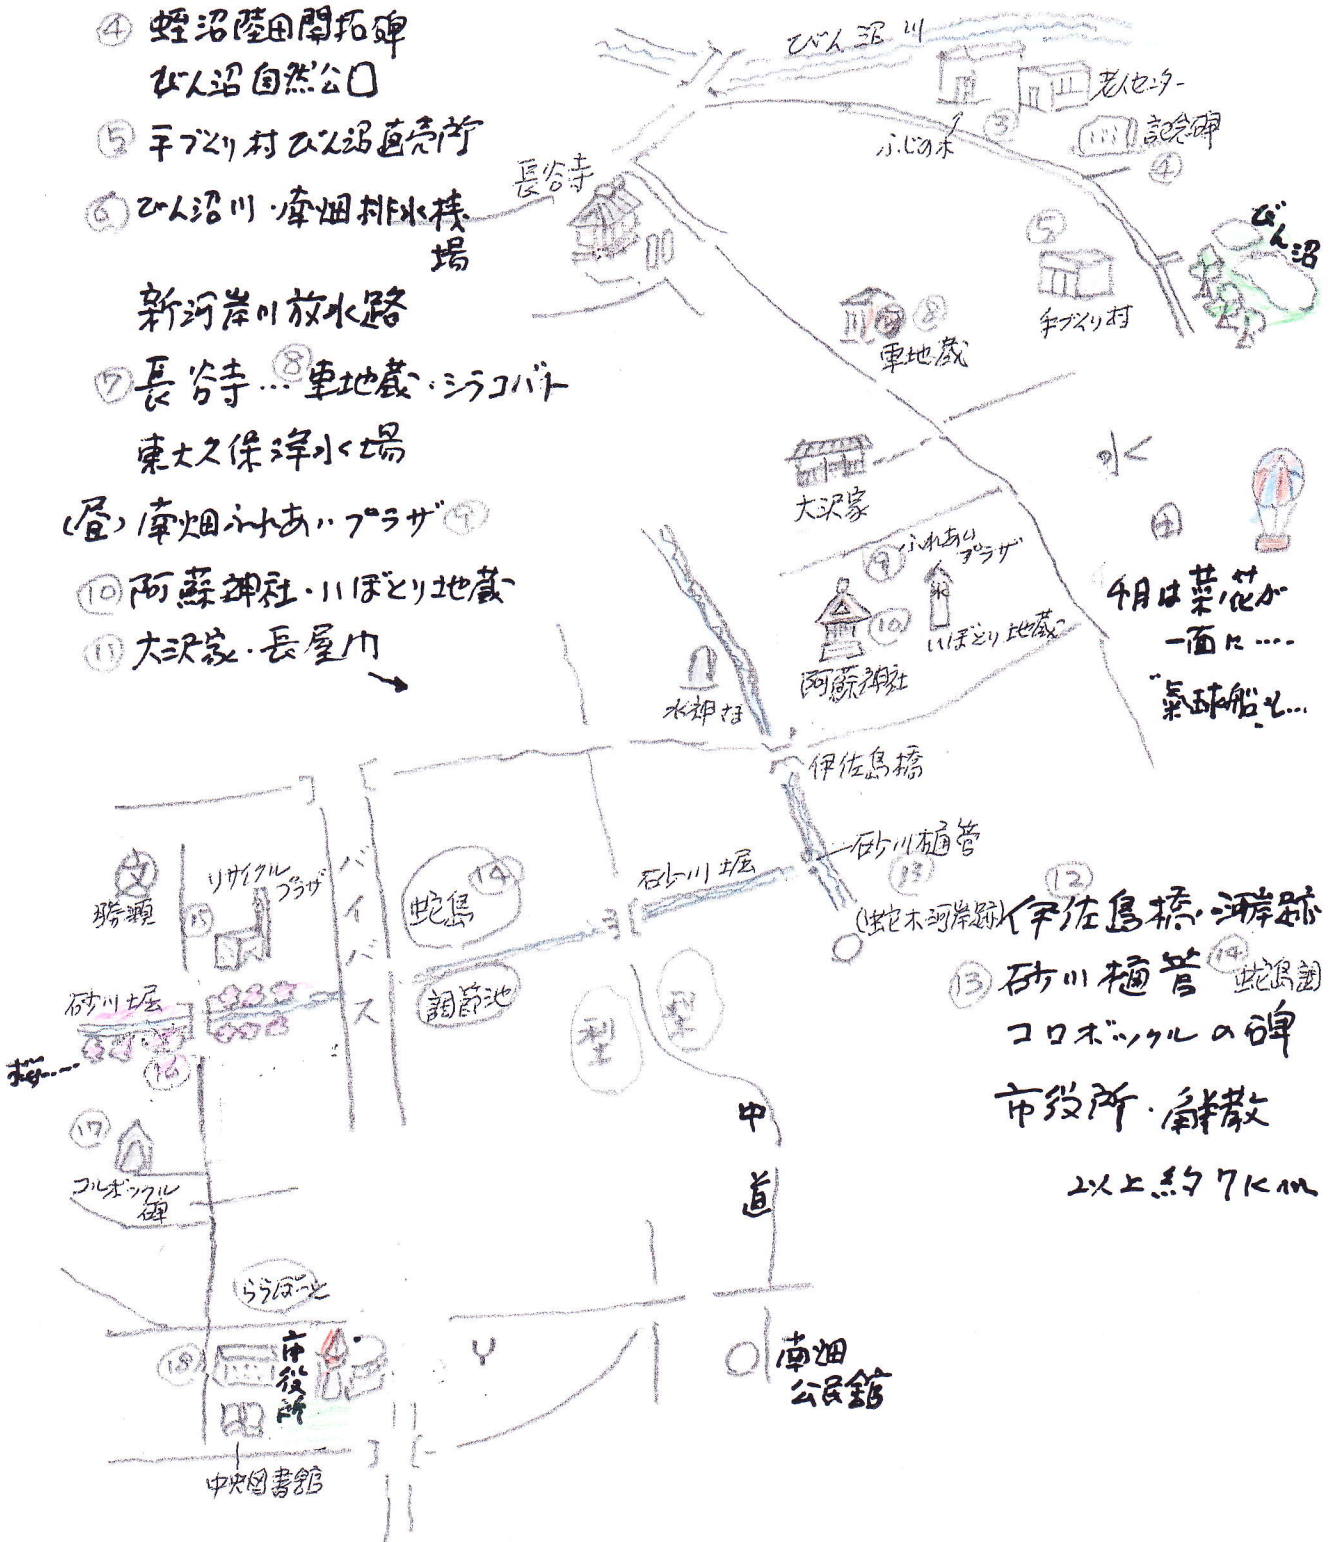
④ 蛭沼蔭田開拓碑
びん沼自然公園

⑤ 手づくり村びん沼直売所

⑥ びん沼川・南畑排水機場

新河岸川放水路

⑦ 長谷寺…⑧車地蔵・シラコバト

東大久保浄水場

(昼) 南畑ふれあいプラザ ⑨

⑩ 阿蘇神社・いぼとり地蔵

⑪ 大沢家・長屋門

びん沼川
老人センター
ふじの木
③
記念碑
④
長谷寺
⑤
びん沼
手づくり村
⑧
車地蔵
大沢家
水
田
⑨ ふれあいプラザ
⑩
いぼとり地蔵
阿蘇神社
4月は菜花が一面に….
気球船も…
水神さま
伊佐島橋
砂川樋管
⑬
砂川堀
⑭
蛇島
⑫
(蛇木河岸跡) 伊佐島橋・河岸跡
⑬ 砂川樋管 ⑭ 蛇島跡
コロボックルの碑
市役所・解散
以上約7km
リサイクルプラザ
⑮
勝瀬
バイパス
調節池
梨
梨
砂川堀
桜…
⑯
⑰
コルボックル碑
中
道
ららぽーと
⑱
市役所
Y
南畑公民館
中央図書館